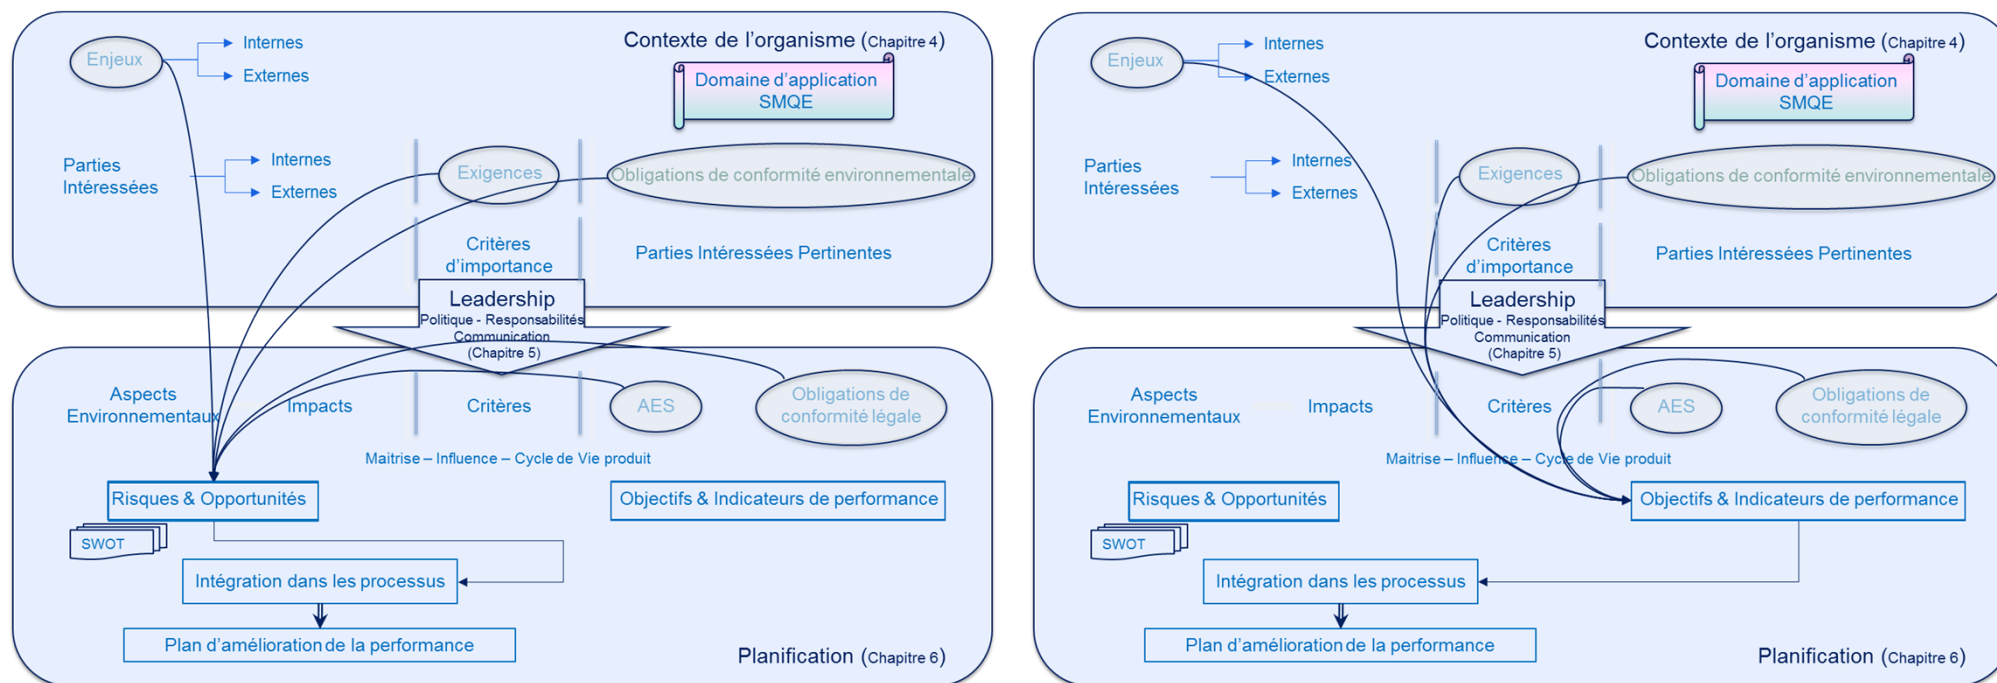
Contexte de l'organisme (Chapitre 4)

Enjeux

Internes

Externes

Domaine d'application SMQE

Parties Intéressées

Internes

Externes

Exigences

Obligations de conformité environnementale

Critères d'importance

Parties Intéressées Pertinentes

Leadership
Politique - Responsabilités
Communication
(Chapitre 5)

Aspects Environnementaux

Impacts

Critères

AES

Obligations de conformité légale

Maitrise – Influence – Cycle de Vie produit

Risques & Opportunités

Objectifs & Indicateurs de performance

SWOT

Intégration dans les processus

Plan d'amélioration de la performance

Planification (Chapitre 6)

Contexte de l'organisme (Chapitre 4)

Enjeux

Internes

Externes

Domaine d'application SMQE

Parties Intéressées

Internes

Externes

Exigences

Obligations de conformité environnementale

Critères d'importance

Parties Intéressées Pertinentes

Leadership
Politique - Responsabilités
Communication
(Chapitre 5)

Aspects Environnementaux

Impacts

Critères

AES

Obligations de conformité légale

Maitrise – Influence – Cycle de Vie produit

Risques & Opportunités

Objectifs & Indicateurs de performance

SWOT

Intégration dans les processus

Plan d'amélioration de la performance

Planification (Chapitre 6)